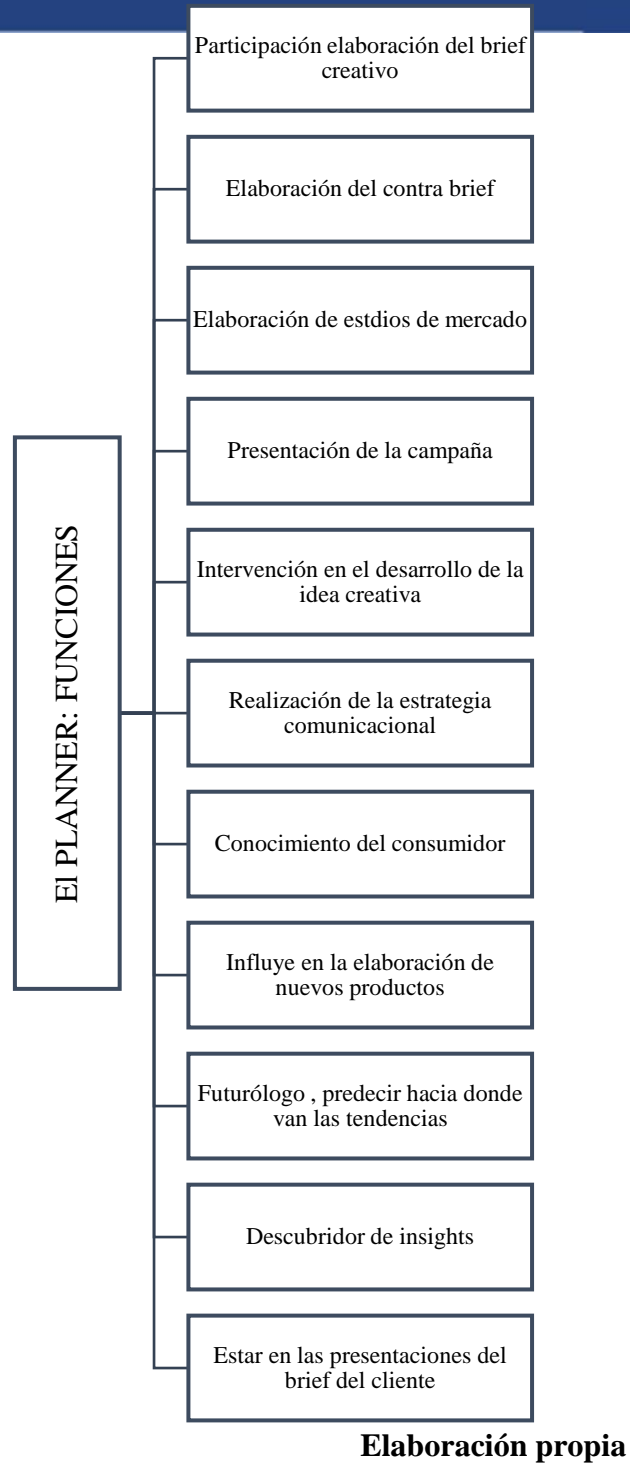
El PLANNER: FUNCIONES

Participación elaboración del brief creativo

Elaboración del contra brief

Elaboración de estdios de mercado

Presentación de la campaña

Intervención en el desarrollo de la idea creativa

Realización de la estrategia comunicacional

Conocimiento del consumidor

Influye en la elaboración de nuevos productos

Futurólogo , predecir hacia donde van las tendencias

Descubridor de insights

Estar en las presentaciones del brief del cliente

Elaboración propia